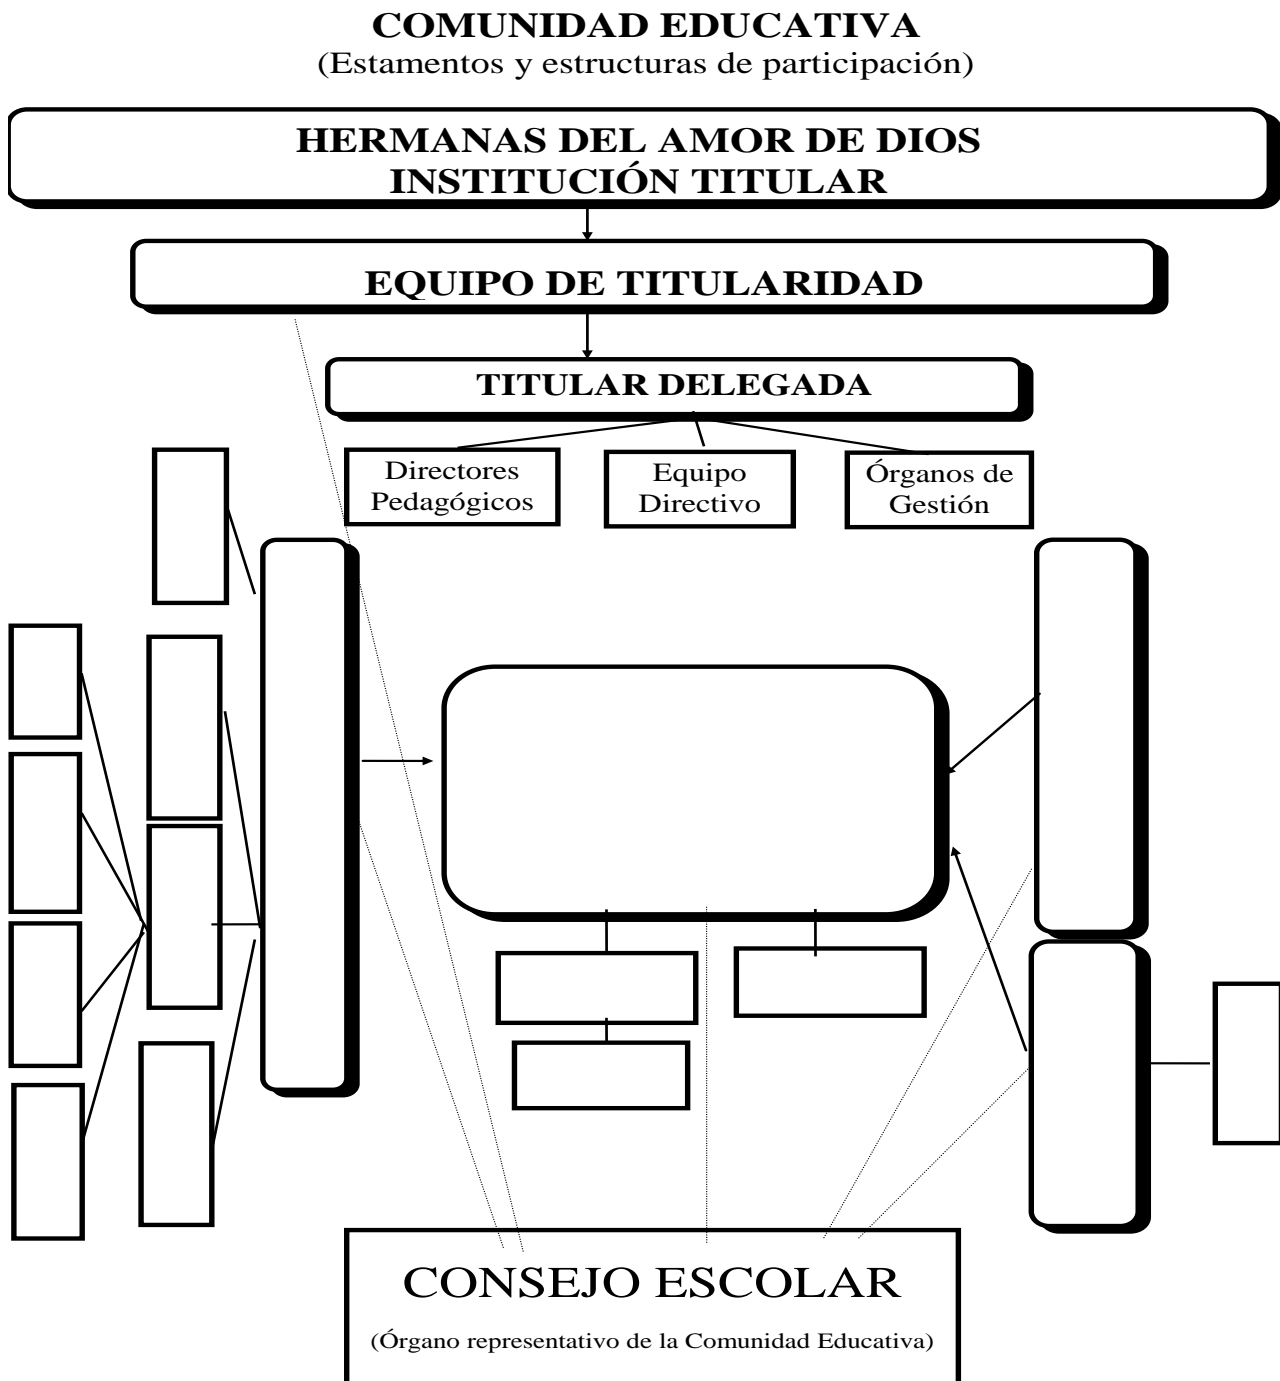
COMUNIDAD EDUCATIVA
(Estamentos y estructuras de participación)

HERMANAS DEL AMOR DE DIOS
INSTITUCIÓN TITULAR

EQUIPO DE TITULARIDAD

TITULAR DELEGADA

Directores Pedagógicos

Equipo Directivo

Órganos de Gestión

CONSEJO ESCOLAR
(Órgano representativo de la Comunidad Educativa)